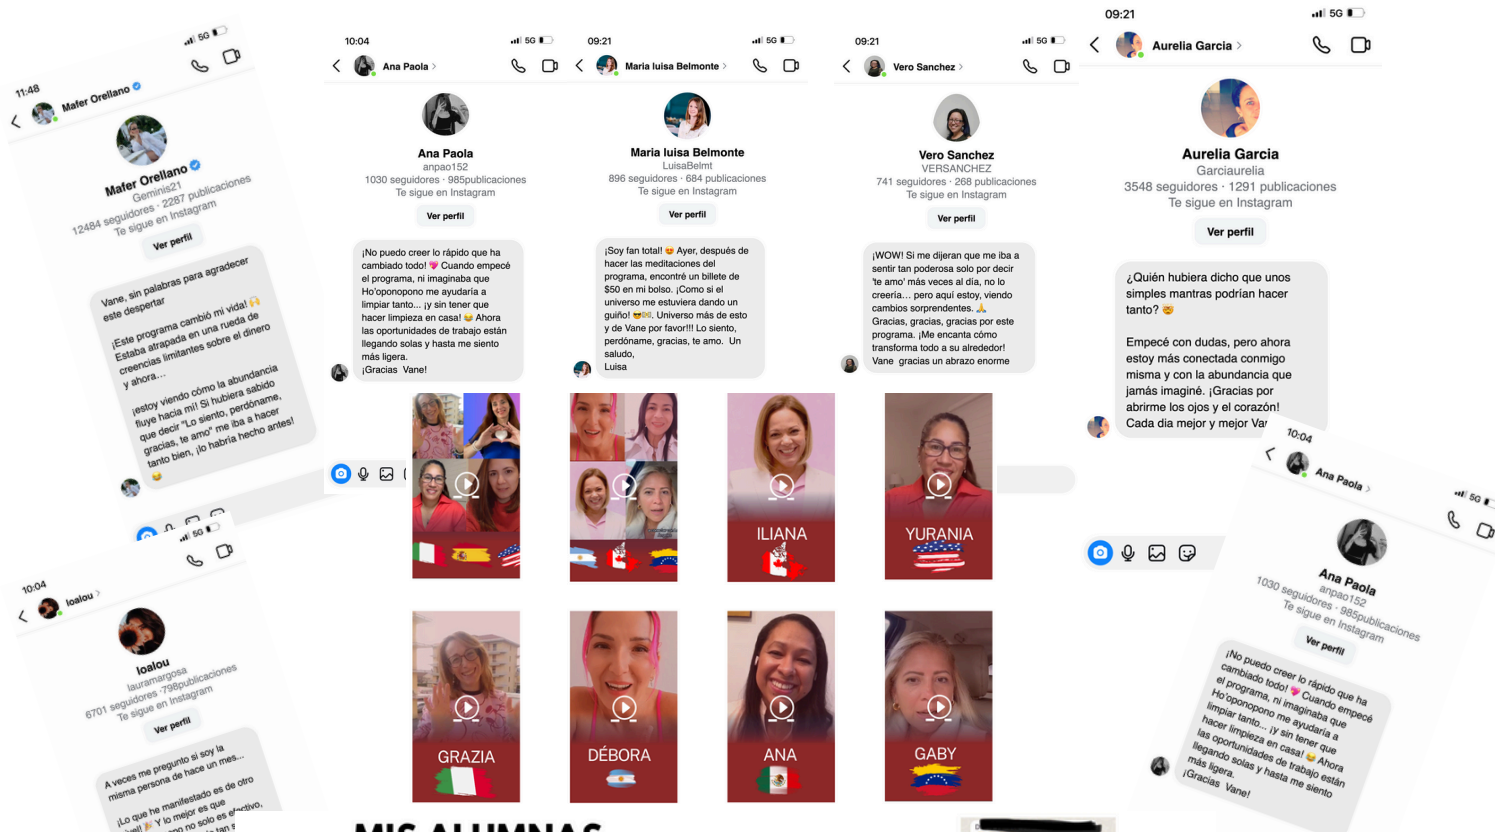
11:48
Mafer Orellano
Mafer Orellano
Geminis21
12484 seguidores · 2287 publicaciones
Te sigue en Instagram
Ver perfil

Vane, sin palabras para agradecer este despertar

¡Este programa cambió mi vida! Estaba atrapada en una rueda de creencias limitantes sobre el dinero y ahora...

¡estoy viendo cómo la abundancia fluye hacia mí! Si hubiera sabido que decir "Lo siento, perdóname, gracias, te amo" me iba a hacer tanto bien, ¡lo habría hecho antes!

10:04
loalou
loalou
lauramargosa
6701 seguidores · 798publicaciones
Te sigue en Instagram
Ver perfil

A veces me pregunto si soy la misma persona de hace un mes...

¡Lo que he manifestado es de otro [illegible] Y lo mejor es que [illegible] no solo es efectivo, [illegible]

10:04
Ana Paola
Ana Paola
anpao152
1030 seguidores · 985publicaciones
Te sigue en Instagram
Ver perfil

¡No puedo creer lo rápido que ha cambiado todo! 💗 Cuando empecé el programa, ni imaginaba que Ho'oponopono me ayudaría a limpiar tanto... ¡y sin tener que hacer limpieza en casa! 😅 Ahora las oportunidades de trabajo están llegando solas y hasta me siento más ligera.
¡Gracias Vane!

09:21
Maria luisa Belmonte
Maria luisa Belmonte
LuisaBelmt
896 seguidores · 684 publicaciones
Te sigue en Instagram
Ver perfil

¡Soy fan total! 😍 Ayer, después de hacer las meditaciones del programa, encontré un billete de $50 en mi bolso. ¡Como si el universo me estuviera dando un guiño! 😎 Universo más de esto y de Vane por favor!!! Lo siento, perdóname, gracias, te amo. Un saludo,
Luisa

09:21
Vero Sanchez
Vero Sanchez
VERSANCHEZ
741 seguidores · 268 publicaciones
Te sigue en Instagram
Ver perfil

¡WOW! Si me dijeran que me iba a sentir tan poderosa solo por decir 'te amo' más veces al día, no lo creería... pero aquí estoy, viendo cambios sorprendentes. 🙏
Gracias, gracias, gracias por este programa. ¡Me encanta cómo transforma todo a su alrededor!
Vane gracias un abrazo enorme

09:21
Aurelia Garcia
Aurelia Garcia
Garciaurelia
3548 seguidores · 1291 publicaciones
Te sigue en Instagram
Ver perfil

¿Quién hubiera dicho que unos simples mantras podrían hacer tanto? 😊

Empecé con dudas, pero ahora estoy más conectada conmigo misma y con la abundancia que jamás imaginé. ¡Gracias por abrirme los ojos y el corazón! Cada dia mejor y mejor Va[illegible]

ILIANA
YURANIA
GRAZIA
DÉBORA
ANA
GABY

10:04
Ana Paola
Ana Paola
anpao152
1030 seguidores · 985publicaciones
Te sigue en Instagram
Ver perfil

¡No puedo creer lo rápido que ha cambiado todo! 💗 Cuando empecé el programa, ni imaginaba que Ho'oponopono me ayudaría a limpiar tanto... ¡y sin tener que hacer limpieza en casa! 😅 Ahora las oportunidades de trabajo están llegando solas y hasta me siento más ligera.
¡Gracias Vane!

MIS ALUMNAS